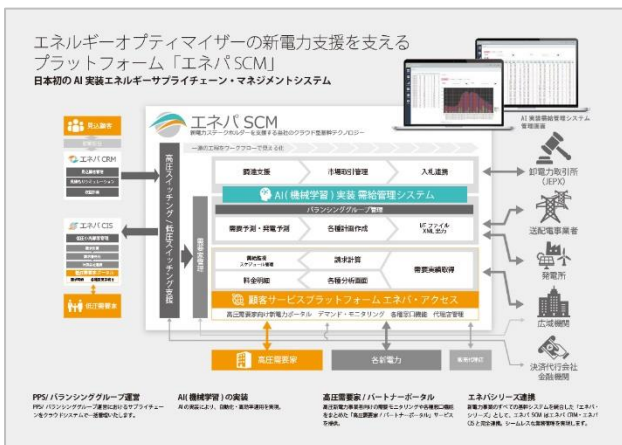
エネルギーオプティマイザーの新電力支援を支える
プラットフォーム「エネパ SCM」
日本初の AI 実装エネルギーサプライチェーン・マネジメントシステム

AI 実装需給管理システム
管理画面

エネパ SCM
新電力ステークホルダーを支援する最新のクラウド型統合テクノロジー

見込顧客
エネパ CRM

高圧スイッチング／低圧スイッチング支援

一連の業務をワークフローで支える仕組み

調達支援
市場取引管理
入札連携

AI（機械学習）実装 需給管理システム

バランシンググループ管理

需要予測・発電予測
各種計画作成
XML 出力

需要家管理

請求計算
需要実績取得
料金明細
各種分析画面

顧客サービスプラットフォーム エネパ・アクセス
高圧需要家向け新電力ポータル　デマンド・モニタリング　各種切替機能　代理店管理

エネパ CIS

低圧需要家

高圧需要家
各新電力

卸電力取引所
（JEPX）
送配電事業者
発電所
広域機関
決済代行会社
金融機関

PPS／バランシンググループ運営
AI（機械学習）の実装
高圧需要家／パートナーポータル
エネパシリーズ連携